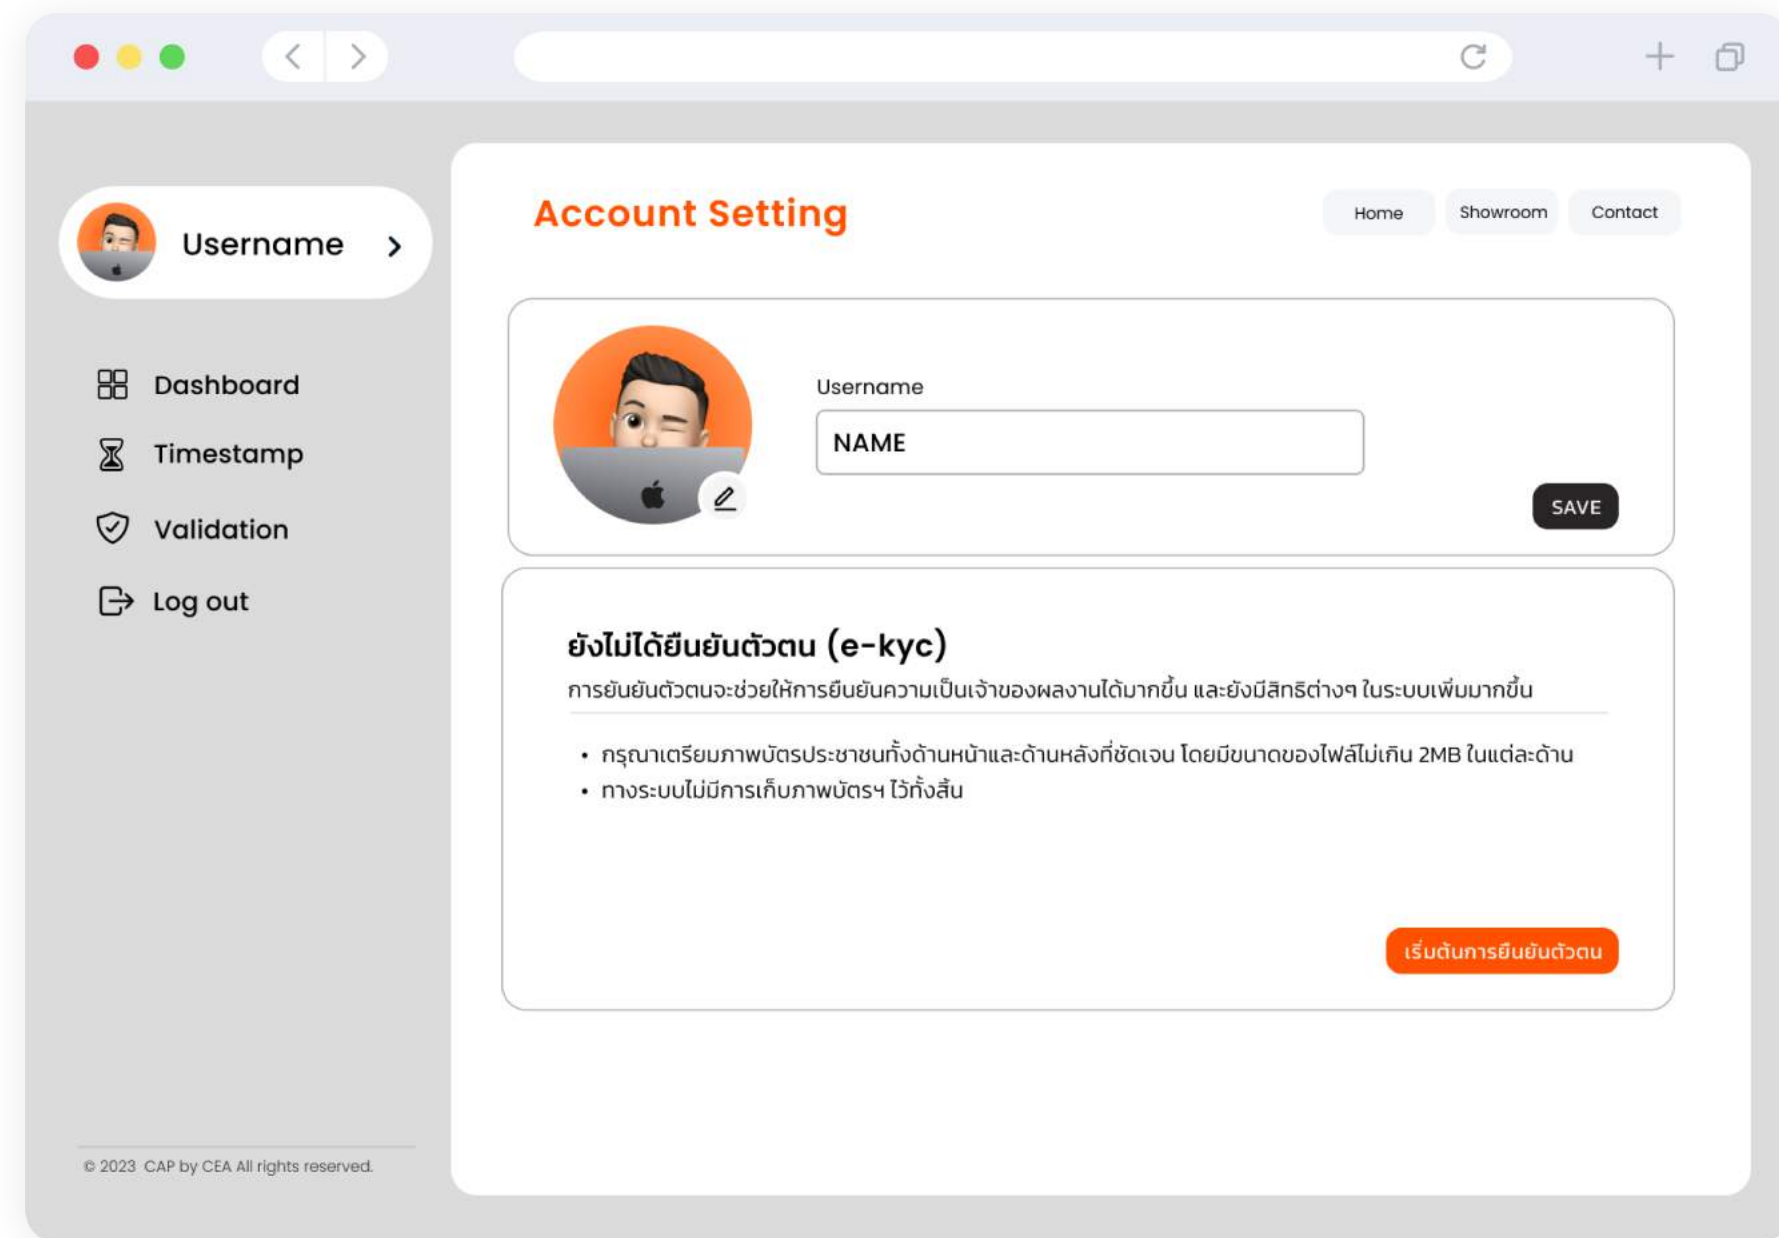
Username

Dashboard

Timestamp

Validation

Log out

© 2023 CAP by CEA All rights reserved.

Account Setting

Home Showroom Contact

Username

NAME

SAVE

ยังไม่ได้ยืนยันตัวตน (e-kyc)

การยืนยันตัวตนจะช่วยให้การยืนยันความเป็นเจ้าของผลงานได้มากขึ้น และยังมีสิทธิต่างๆ ในระบบเพิ่มมากขึ้น

• กรุณาเตรียมภาพบัตรประชาชนทั้งด้านหน้าและด้านหลังที่ชัดเจน โดยมีขนาดของไฟล์ไม่เกิน 2MB ในแต่ละด้าน
• ทางระบบไม่มีการเก็บภาพบัตรฯ ไว้ทั้งสิ้น

เริ่มต้นการยืนยันตัวตน